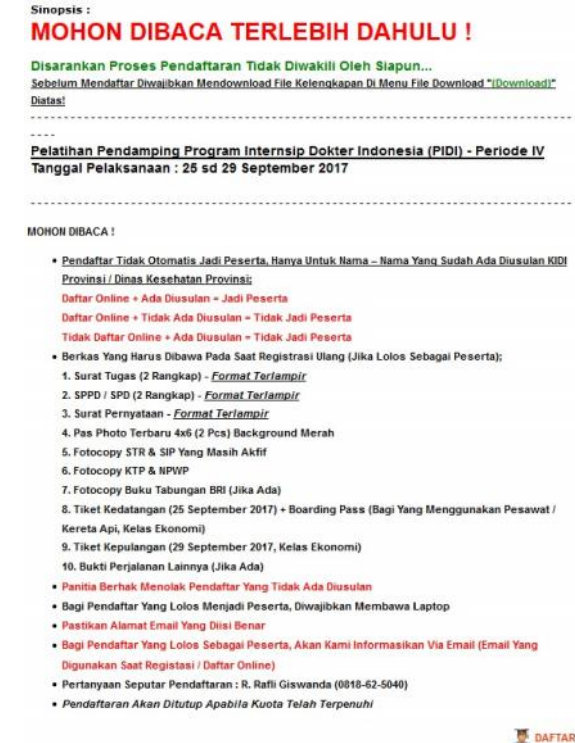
Sinopsis :

MOHON DIBACA TERLEBIH DAHULU !

Disarankan Proses Pendaftaran Tidak Diwakili Oleh Siapun...

Sebelum Mendaftar Diwajibkan Mendownload File Kelengkapan Di Menu File Download "(Download)" Diatas!

Pelatihan Pendamping Program Internsip Dokter Indonesia (PIDI) - Periode IV
Tanggal Pelaksanaan : 25 sd 29 September 2017

MOHON DIBACA !

• Pendaftar Tidak Otomatis Jadi Peserta, Hanya Untuk Nama – Nama Yang Sudah Ada Diusulan KIDI Provinsi / Dinas Kesehatan Provinsi;
Daftar Online + Ada Diusulan = Jadi Peserta
Daftar Online + Tidak Ada Diusulan = Tidak Jadi Peserta
Tidak Daftar Online + Ada Diusulan = Tidak Jadi Peserta
• Berkas Yang Harus Dibawa Pada Saat Registrasi Ulang (Jika Lolos Sebagai Peserta);
1. Surat Tugas (2 Rangkap) - Format Terlampir
2. SPPD / SPD (2 Rangkap) - Format Terlampir
3. Surat Pernyataan - Format Terlampir
4. Pas Photo Terbaru 4x6 (2 Pcs) Background Merah
5. Fotocopy STR & SIP Yang Masih Akfif
6. Fotocopy KTP & NPWP
7. Fotocopy Buku Tabungan BRI (Jika Ada)
8. Tiket Kedatangan (25 September 2017) + Boarding Pass (Bagi Yang Menggunakan Pesawat / Kereta Api, Kelas Ekonomi)
9. Tiket Kepulangan (29 September 2017, Kelas Ekonomi)
10. Bukti Perjalanan Lainnya (Jika Ada)
• Panitia Berhak Menolak Pendaftar Yang Tidak Ada Diusulan
• Bagi Pendaftar Yang Lolos Menjadi Peserta, Diwajibkan Membawa Laptop
• Pastikan Alamat Email Yang Diisi Benar
• Bagi Pendaftar Yang Lolos Sebagai Peserta, Akan Kami Informasikan Via Email (Email Yang Digunakan Saat Registasi / Daftar Online)
• Pertanyaan Seputar Pendaftaran : R. Rafli Giswanda (0818-62-5040)
• Pendaftaran Akan Ditutup Apabila Kuota Telah Terpenuhi

DAFTAR